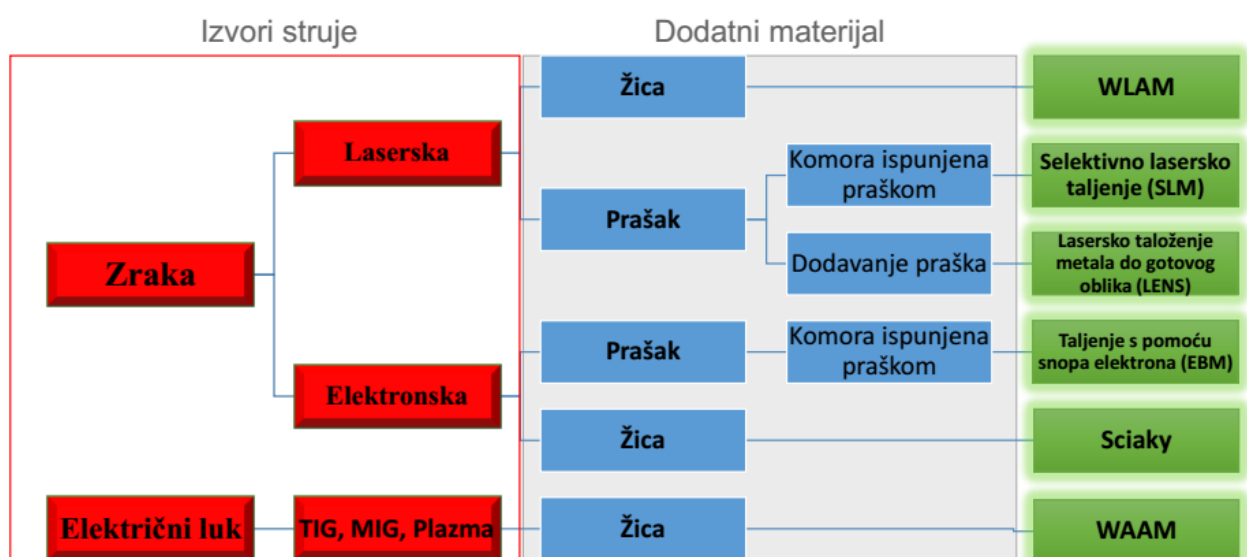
Izvori struje

Dodatni materijal

Zraka

Laserska

Elektronska

Električni luk

TIG, MIG, Plazma

Žica

Prašak

Prašak

Žica

Žica

Komora ispunjena praškom

Dodavanje praška

Komora ispunjena praškom

WLAM

Selektivno lasersko taljenje (SLM)

Lasersko taloženje metala do gotovog oblika (LENS)

Taljenje s pomoću snopa elektrona (EBM)

Sciaky

WAAM